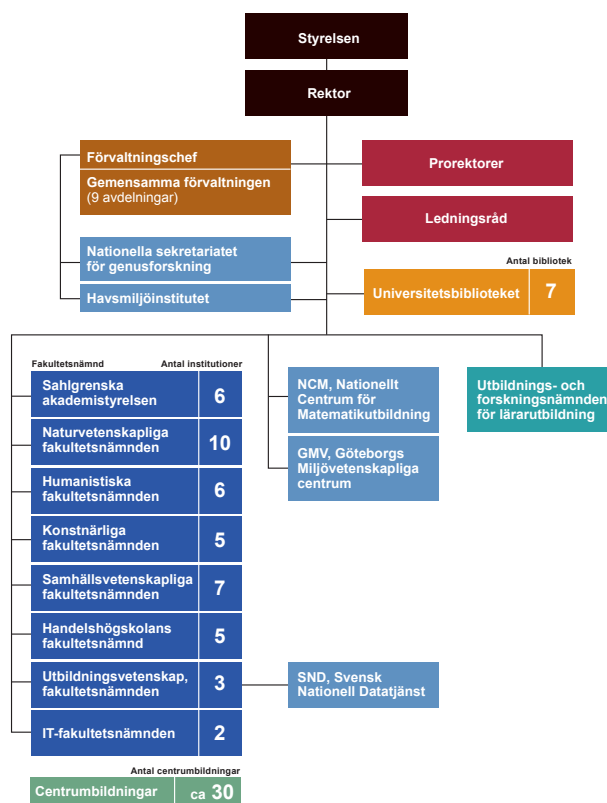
Styrelsen

Rektor

Förvaltningschef

Gemensamma förvaltningen (9 avdelningar)

Prorektorer

Ledningsråd

Nationella sekretariatet för genusforskning

Havsmiljöinstitutet

Antal bibliotek

Universitetsbiblioteket 7

Fakultetsnämnd

Antal institutioner

| Fakultetsnämnd | Antal institutioner |
|---|---|
| Sahlgrenska akademistyrelsen | 6 |
| Naturvetenskapliga fakultetsnämnden | 10 |
| Humanistiska fakultetsnämnden | 6 |
| Konstnärliga fakultetsnämnden | 5 |
| Samhällsvetenskapliga fakultetsnämnden | 7 |
| Handelshögskolans fakultetsnämnd | 5 |
| Utbildningsvetenskap, fakultetsnämnden | 3 |
| IT-fakultetsnämnden | 2 |

NCM, Nationellt Centrum för Matematikutbildning

GMV, Göteborgs Miljövetenskapliga centrum

Utbildnings- och forskningsnämnden för lärarutbildning

SND, Svensk Nationell Datatjänst

Antal centrumbildningar

Centrumbildningar ca 30